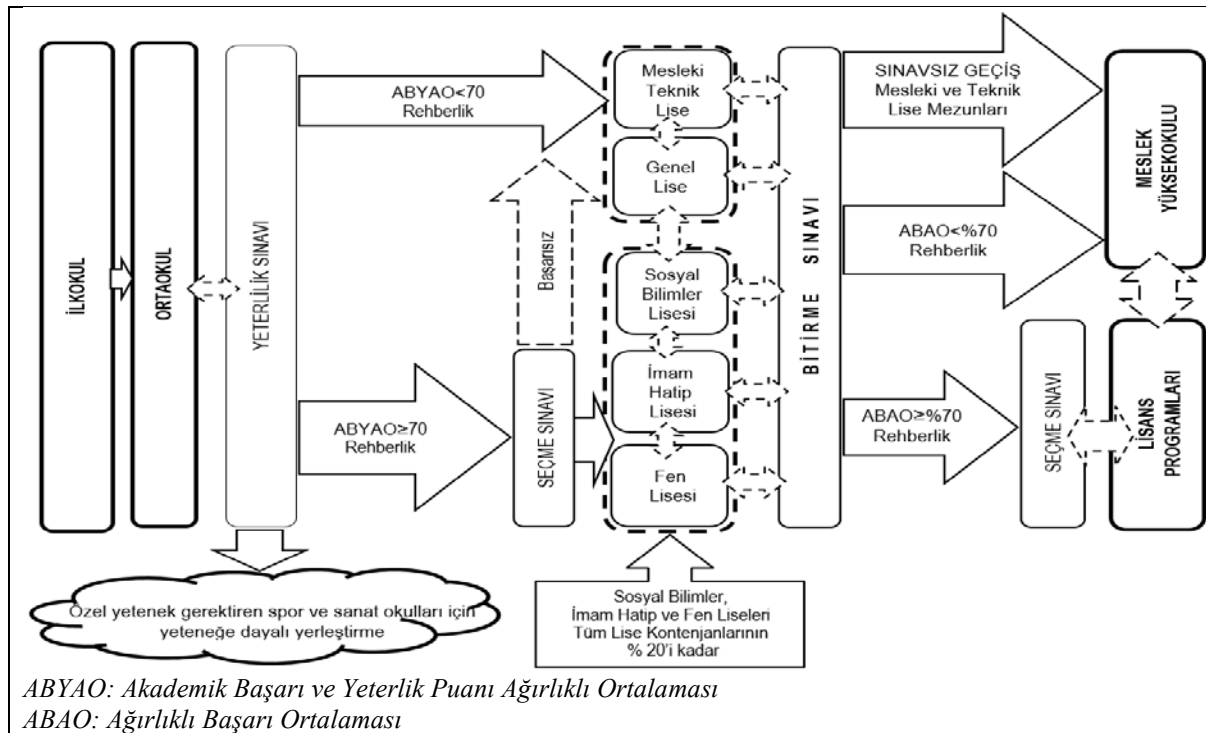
İLKOKUL

ORTAOKUL

YETERLİLİK SINAVI

ABYAO<70
Rehberlik

ABYAO≥70
Rehberlik

SEÇME SINAVI

Başarısız

Mesleki Teknik Lise

Genel Lise

Sosyal Bilimler Lisesi

İmam Hatip Lisesi

Fen Lisesi

BİTİRME SINAVI

SINAVSIZ GEÇİŞ
Mesleki ve Teknik Lise Mezunları

ABAO<%70
Rehberlik

ABAO≥%70
Rehberlik

SEÇME SINAVI

MESLEK YÜKSEKOKULU

LİSANS PROGRAMLARI

Özel yetenek gerektiren spor ve sanat okulları için yeteneğe dayalı yerleştirme

Sosyal Bilimler, İmam Hatip ve Fen Liseleri Tüm Lise Kontenjanlarının % 20'i kadar

ABYAO: Akademik Başarı ve Yeterlik Puanı Ağırlıklı Ortalaması
ABAO: Ağırlıklı Başarı Ortalaması